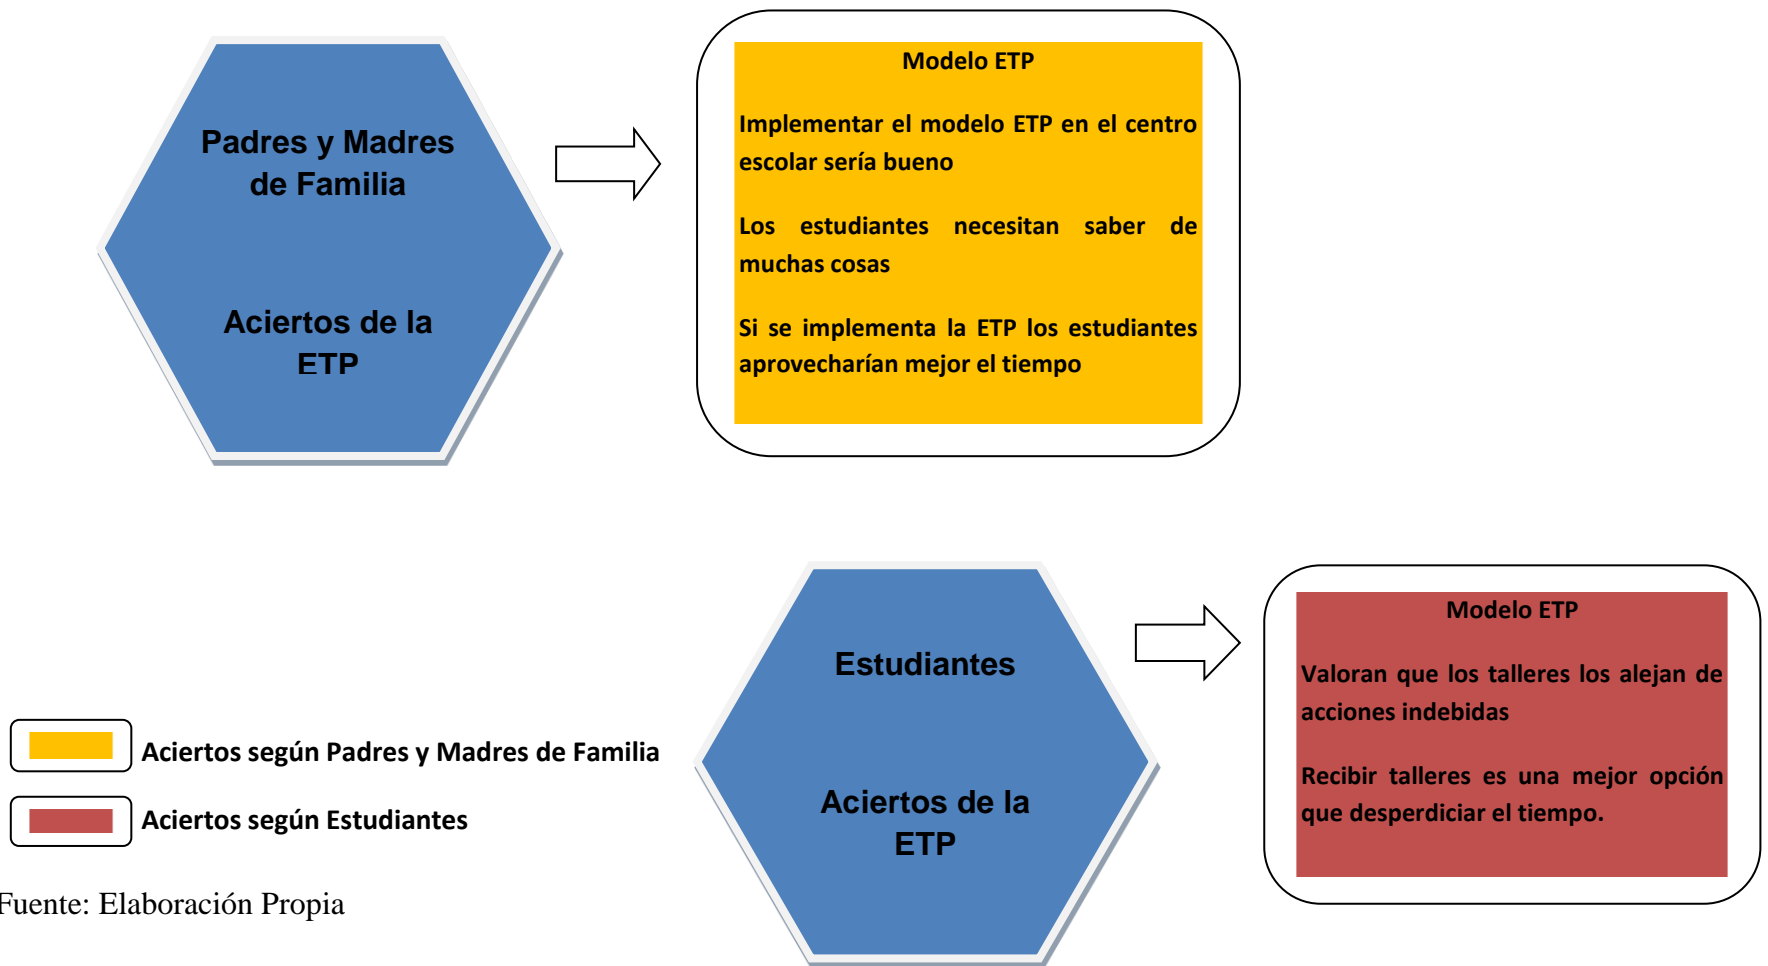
Padres y Madres de Familia

Aciertos de la ETP

Modelo ETP

Implementar el modelo ETP en el centro escolar sería bueno

Los estudiantes necesitan saber de muchas cosas

Si se implementa la ETP los estudiantes aprovecharían mejor el tiempo

Estudiantes

Aciertos de la ETP

Modelo ETP

Valoran que los talleres los alejan de acciones indebidas

Recibir talleres es una mejor opción que desperdiciar el tiempo.

Aciertos según Padres y Madres de Familia

Aciertos según Estudiantes

Fuente: Elaboración Propia